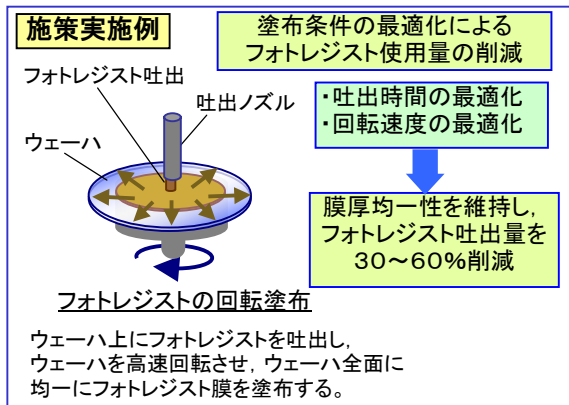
施策実施例

塗布条件の最適化による
フォトレジスト使用量の削減

フォトレジスト吐出

吐出ノズル

ウェーハ

・吐出時間の最適化
・回転速度の最適化

膜厚均一性を維持し，
フォトレジスト吐出量を
30～60%削減

フォトレジストの回転塗布

ウェーハ上にフォトレジストを吐出し，
ウェーハを高速回転させ，ウェーハ全面に
均一にフォトレジスト膜を塗布する。